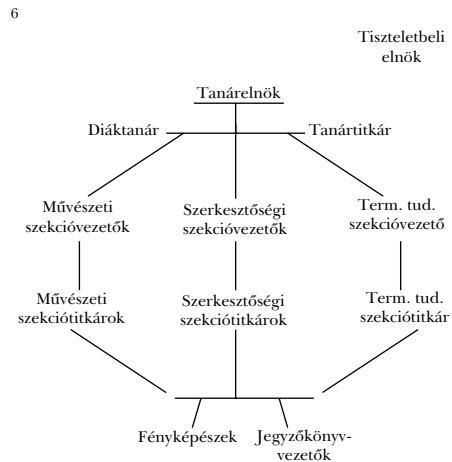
6

Tiszteletbeli elnök

Tanárelnök

Diáktanár

Tanártitkár

Művészeti szekcióvezetők

Szerkesztőségi szekcióvezetők

Term. tud. szekcióvezető

Művészeti szekciótitkárok

Szerkesztőségi szekciótitkárok

Term. tud. szekciótitkár

Fényképészek

Jegyzőkönyvvezetők